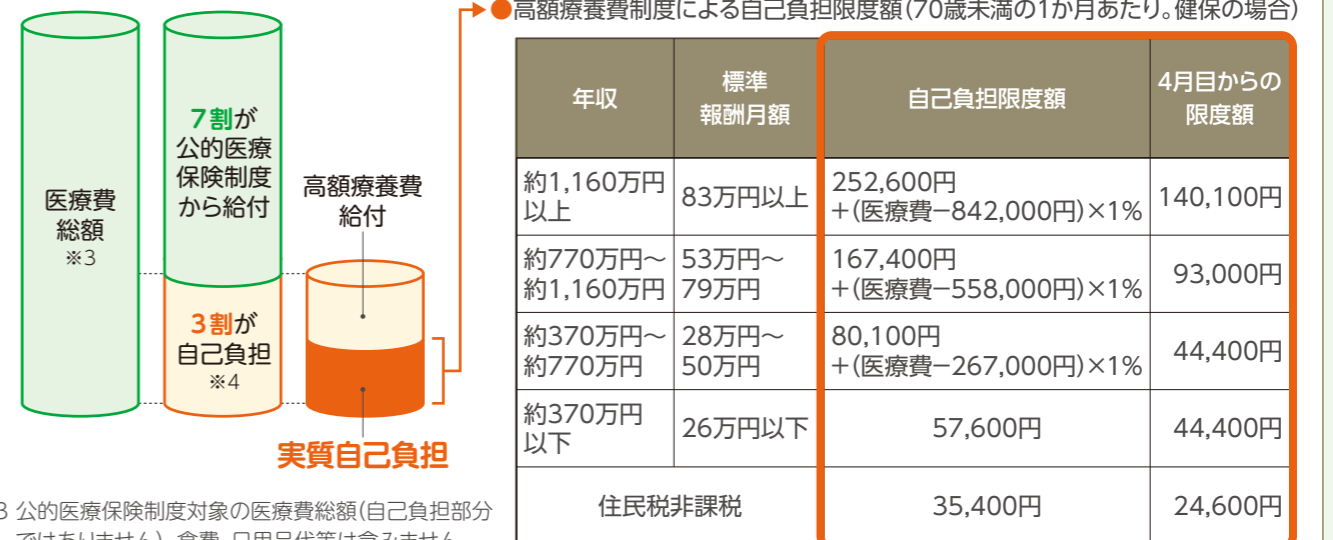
医療費総額
※3

7割が公的医療保険制度から給付

3割が自己負担
※4

高額療養費給付

実質自己負担

●高額療養費制度による自己負担限度額(70歳未満の1か月あたり。健保の場合)

| 年収 | 標準報酬月額 | 自己負担限度額 | 4月目からの限度額 |
|---|---|---|---|
| 約1,160万円以上 | 83万円以上 | 252,600円＋(医療費−842,000円)×1% | 140,100円 |
| 約770万円〜約1,160万円 | 53万円〜79万円 | 167,400円＋(医療費−558,000円)×1% | 93,000円 |
| 約370万円〜約770万円 | 28万円〜50万円 | 80,100円＋(医療費−267,000円)×1% | 44,400円 |
| 約370万円以下 | 26万円以下 | 57,600円 | 44,400円 |
| 住民税非課税 | | 35,400円 | 24,600円 |

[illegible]3 公的医療保険制度対象の医療費総額(自己負担部分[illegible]
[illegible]